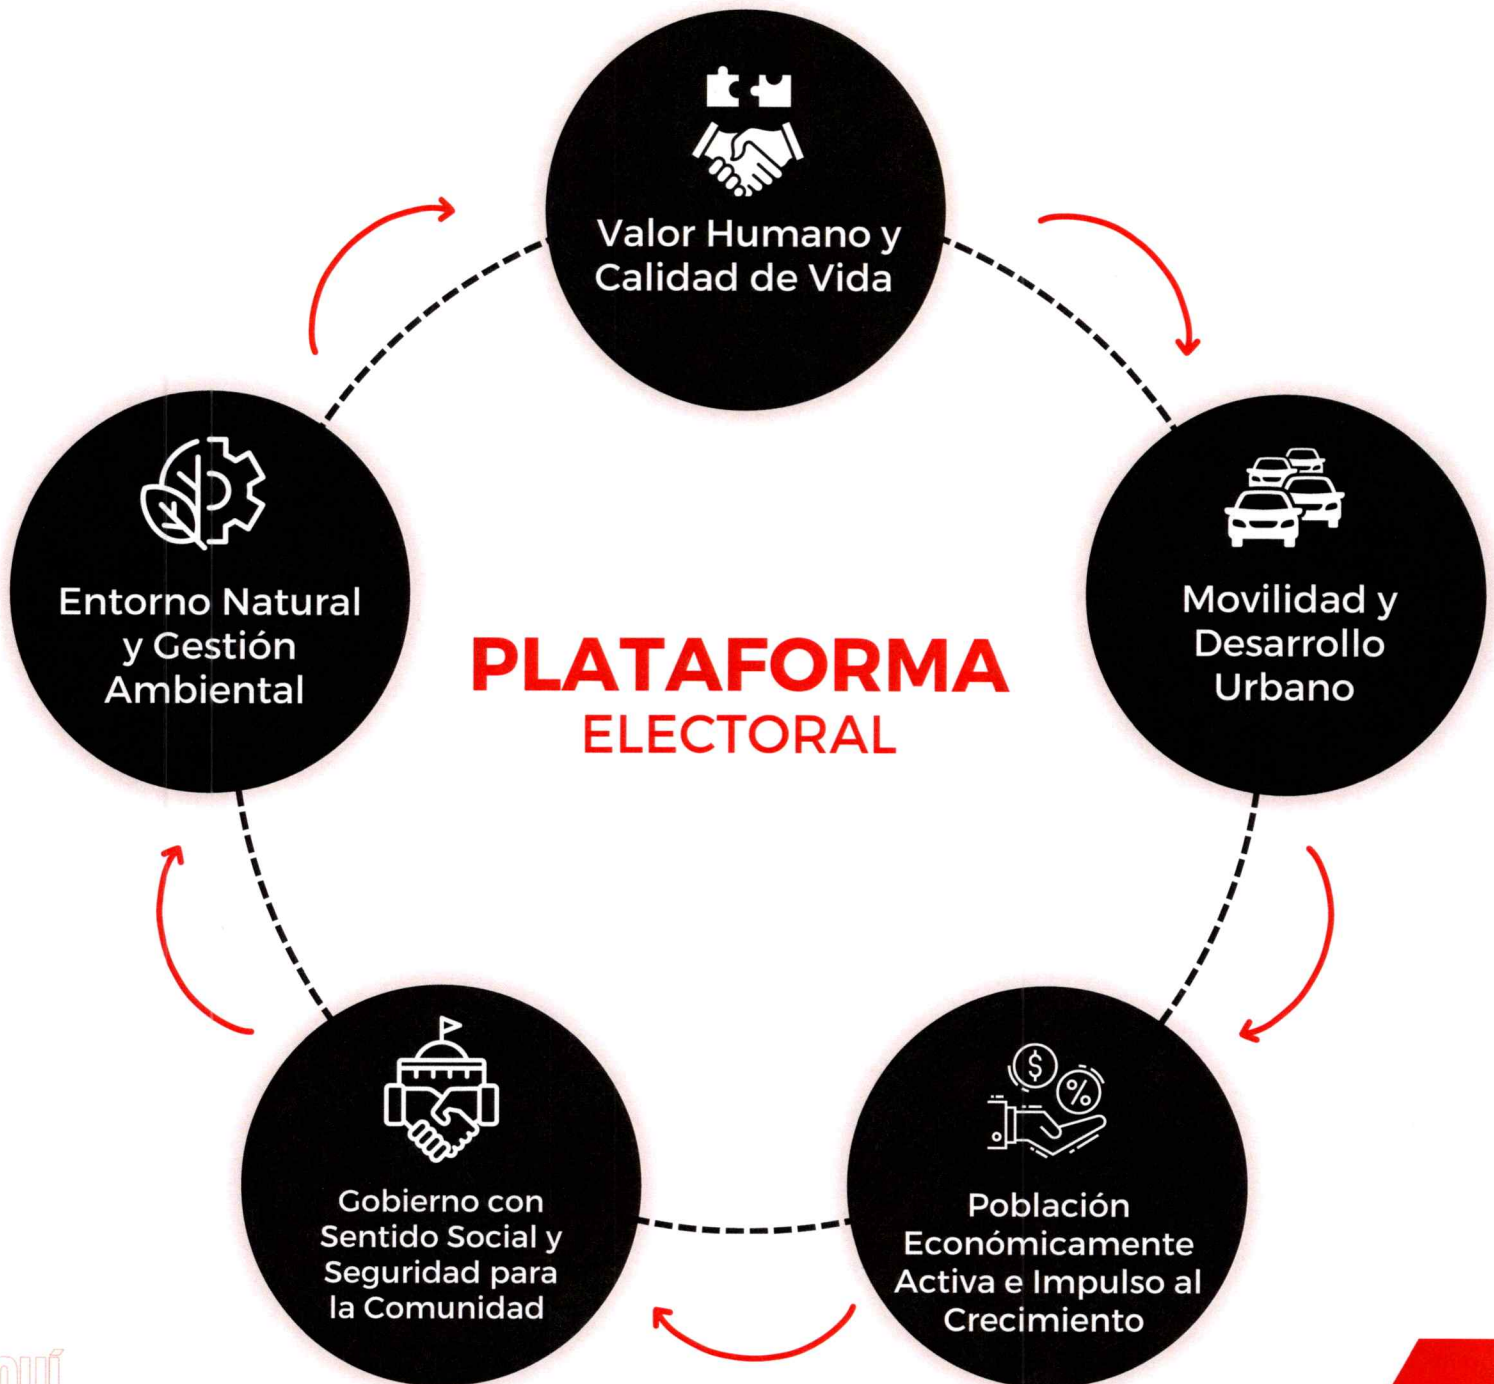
Valor Humano y Calidad de Vida

Movilidad y Desarrollo Urbano

PLATAFORMA
ELECTORAL

Entorno Natural y Gestión Ambiental

Población Económicamente Activa e Impulso al Crecimiento

Gobierno con Sentido Social y Seguridad para la Comunidad

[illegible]